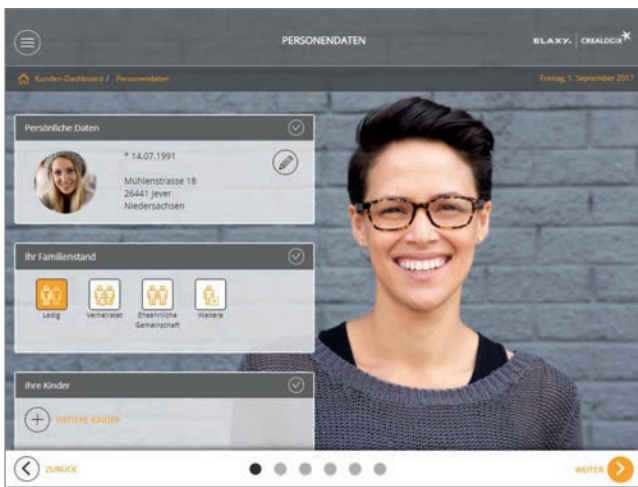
PERSONENDATEN

BLAXY. | CREALOGIX

Kunden-Dashboard / Personendaten

Freitag, 1. September 2017

Persönliche Daten

* 14.07.1991

Mühlenstrasse 18
26441 Jever
Niedersachsen

Ihr Familienstand

Ledig

Verheiratet

Eheähnliche Gemeinschaft

Weitere

Ihre Kinder

WEITERE KINDER

ZURÜCK

WEITER